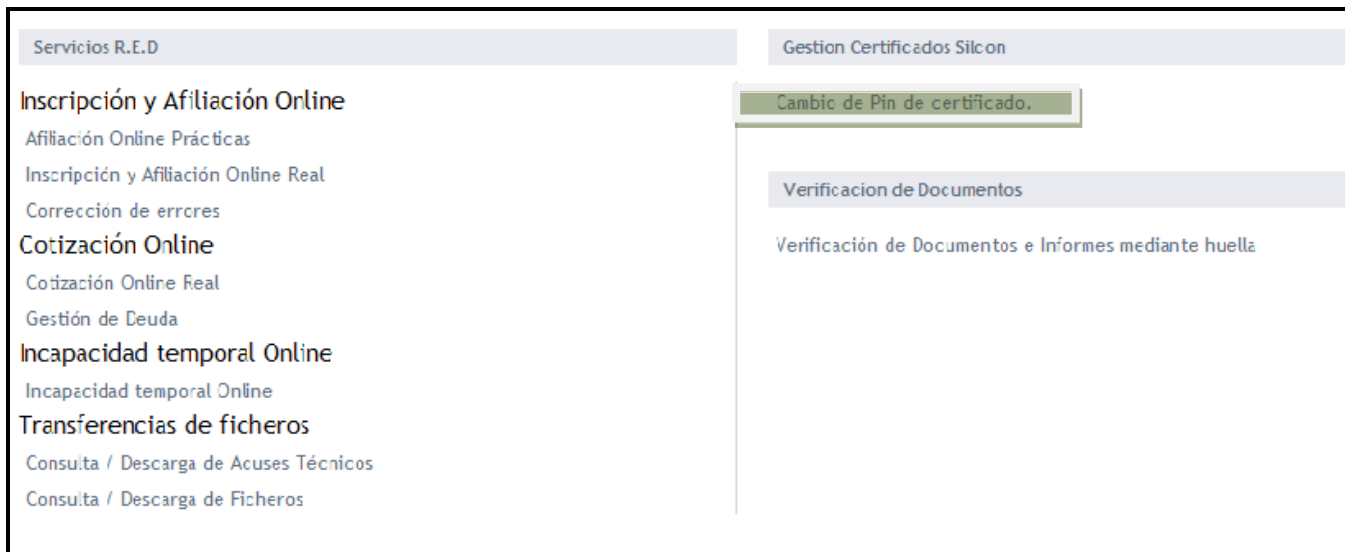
Servicios R.E.D

Inscripción y Afiliación Online

Afiliación Online Prácticas

Inscripción y Afiliación Online Real

Corrección de errores

Cotización Online

Cotización Online Real

Gestión de Deuda

Incapacidad temporal Online

Incapacidad temporal Online

Transferencias de ficheros

Consulta / Descarga de Acuses Técnicos

Consulta / Descarga de Ficheros

Gestion Certificados Silcon

Cambio de Pin de certificado.

Verificacion de Documentos

Verificación de Documentos e Informes mediante huella